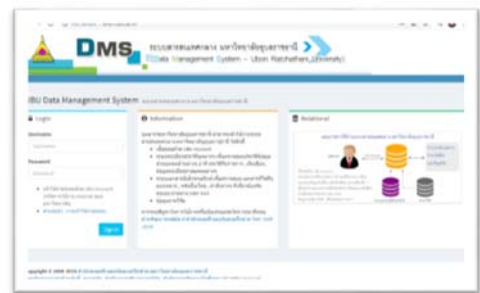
DMS ระบบสารสนเทศกลาง มหาวิทยาลัยอุบลราชธานี
Data Management System - Ubon Ratchathani University

UBU Data Management System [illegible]

Login

Username

Password

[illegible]

Sign in

Information

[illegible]

Relational

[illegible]

copyright © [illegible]